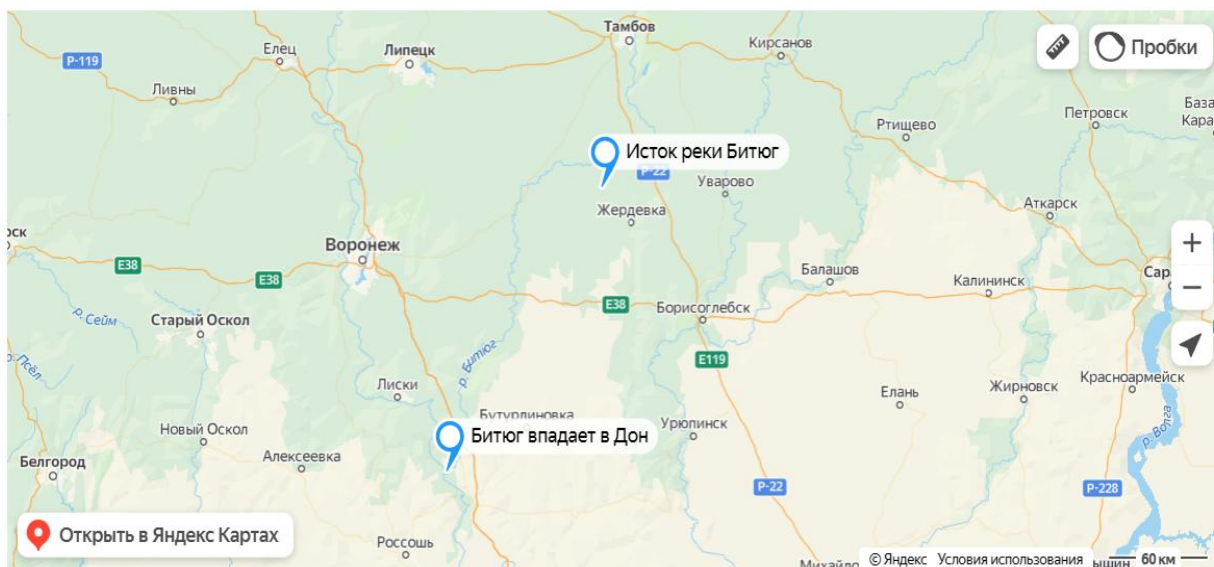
Тамбов
Кирсанов
Пробки
P-119
Елец
Липецк
Ливны
Петровск
База
Кара
Ртищево
Исток реки Битюг
P-22
Уварово
Жердевка
Аткарск
оск
Воронеж
E38
E38
Балашов
Калининск
Сар
р. Сейм
Старый Оскол
E38
Борисоглебск
р. Псёл
р. Битюг
E119
Лиски
Красноармейск
Елань
Жирновск
Бутурлиновка
Битюг впадает в Дон
Урюпинск
Новый Оскол
р. Волга
Белгород
Алексеевка
P-22
P-228
Открыть в Яндекс Картах
Россошь
Михайло
© Яндекс Условия использования
ышин
60 км